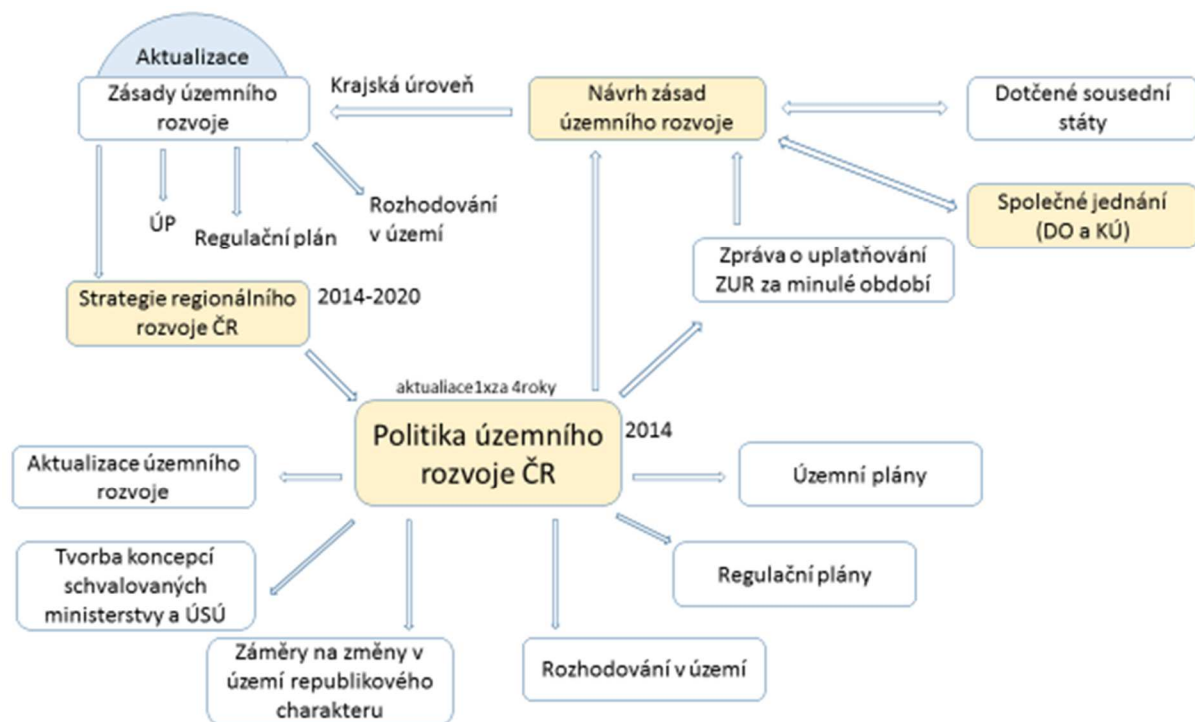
Aktualizace

Zásady územního rozvoje

Krajská úroveň

Návrh zásad územního rozvoje

Dotčené sousední státy

ÚP

Regulační plán

Rozhodování v území

Společné jednání (DO a KÚ)

Zpráva o uplatňování ZUR za minulé období

Strategie regionálního rozvoje ČR

2014-2020

aktualiace1xza 4roky

Politika územního rozvoje ČR

2014

Aktualizace územního rozvoje

Územní plány

Tvorba koncepcí schvalovaných ministerstvy a ÚSÚ

Regulační plány

Záměry na změny v území republikového charakteru

Rozhodování v území